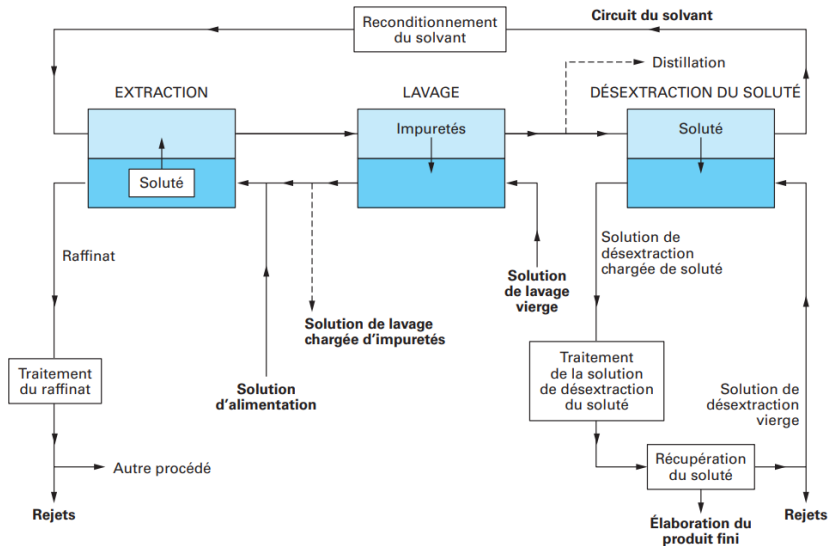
Reconditionnement du solvant

Circuit du solvant

Distillation

EXTRACTION

LAVAGE

DÉSEXTRACTION DU SOLUTÉ

Impuretés

Soluté

Soluté

Raffinat

Solution de lavage vierge

Solution de désextraction chargée de soluté

Solution de lavage chargée d'impuretés

Traitement du raffinat

Solution d'alimentation

Traitement de la solution de désextraction du soluté

Solution de désextraction vierge

Autre procédé

Récupération du soluté

Rejets

Élaboration du produit fini

Rejets